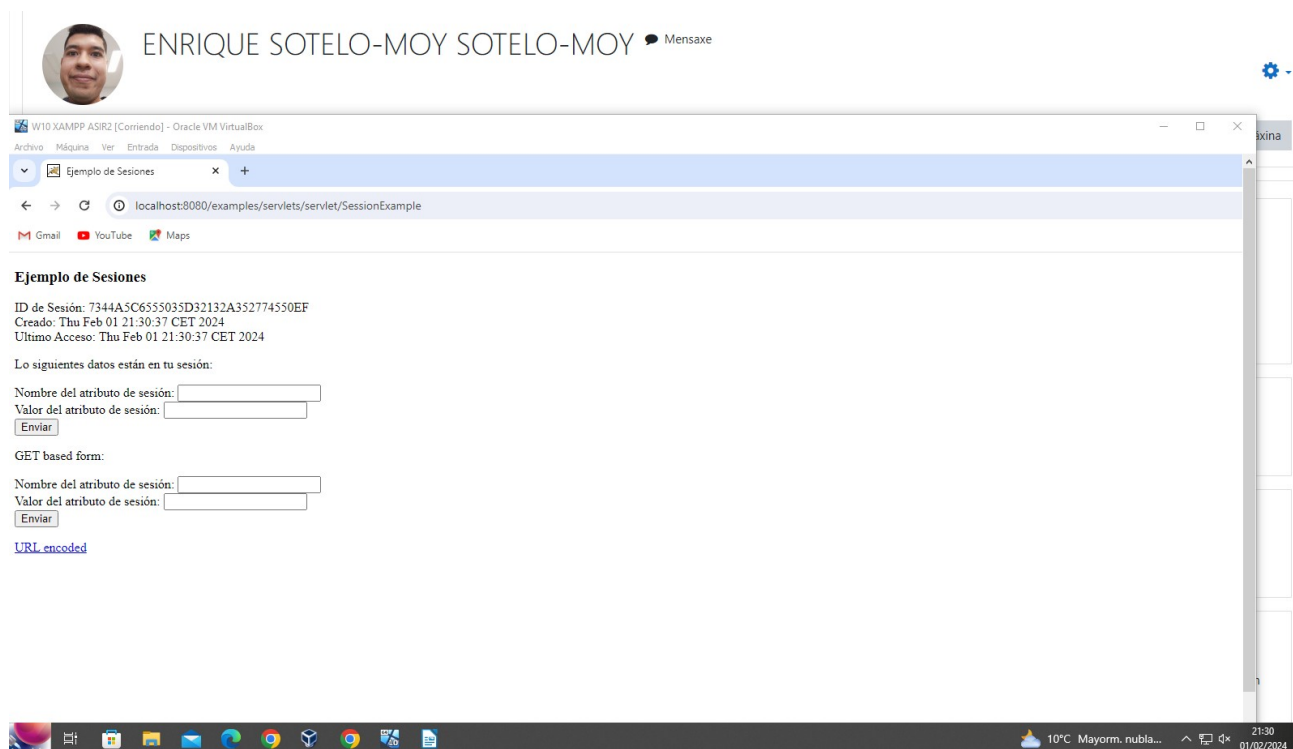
ENRIQUE SOTELO-MOY SOTELO-MOY Mensaxe

W10 XAMPP ASIR2 [Corriendo] - Oracle VM VirtualBox
Archivo Máquina Ver Entrada Dispositivos Ayuda

áxina

Ejemplo de Sesiones ×
+

localhost:8080/examples/servlets/servlet/SessionExample

Gmail YouTube Maps

**Ejemplo de Sesiones**

ID de Sesión: 7344A5C6555035D32132A352774550EF
Creado: Thu Feb 01 21:30:37 CET 2024
Ultimo Acceso: Thu Feb 01 21:30:37 CET 2024

Lo siguientes datos están en tu sesión:

Nombre del atributo de sesión:
Valor del atributo de sesión:
Enviar

GET based form:

Nombre del atributo de sesión:
Valor del atributo de sesión:
Enviar

URL encoded

10°C Mayorm. nubla...
21:30
01/02/2024